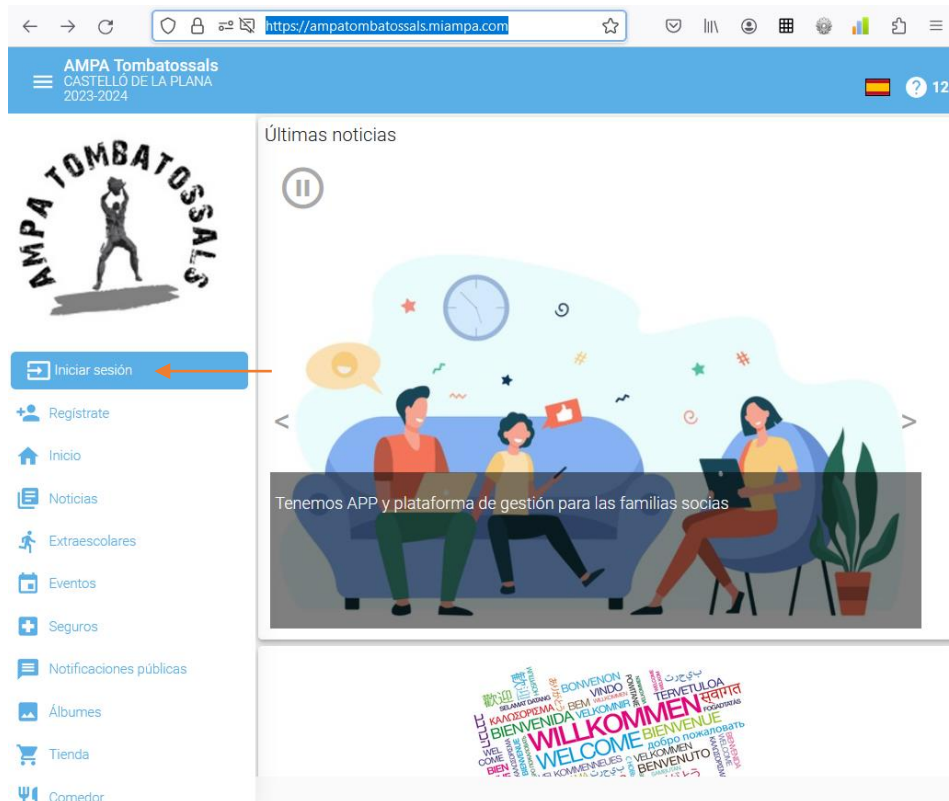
https://ampatombatossals.miampa.com

AMPA Tombatossals
CASTELLÓ DE LA PLANA
2023-2024

12

AMPA TOMBATOSSALS

Iniciar sesión
Regístrate
Inicio
Noticias
Extraescolares
Eventos
Seguros
Notificaciones públicas
Álbumes
Tienda
Comedor

Últimas noticias

Tenemos APP y plataforma de gestión para las familias socias

WILLKOMMEN WELCOME BIENVENIDA BIENVENUE BENVENUTO BONVENON VINDO TERVETULOA